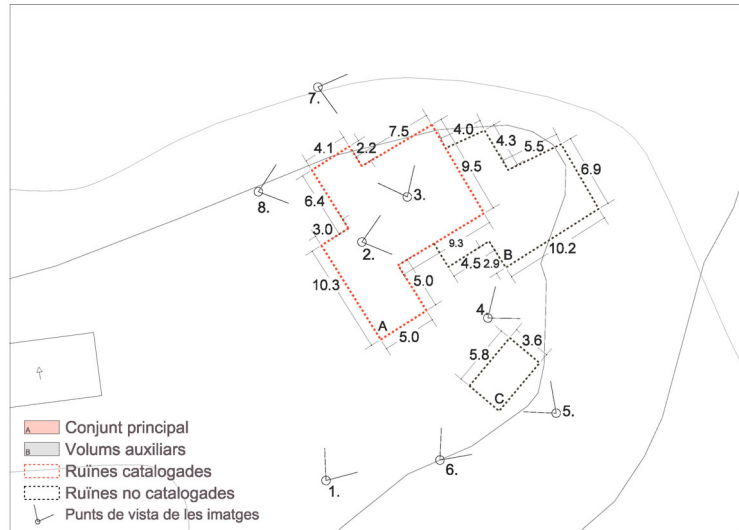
7.
7.5
4.0
4.1
2.2
4.3
5.5
9.5
6.9
8.
6.4
3.
3.0
2.
9.3
10.2
4.5
2.9
B
5.0
10.3
4.
A
5.0
3.6
5.8
C
5.
6.
1.

A Conjunt principal
B Volums auxiliars
Ruïnes catalogades
Ruïnes no catalogades
Punts de vista de les imatges